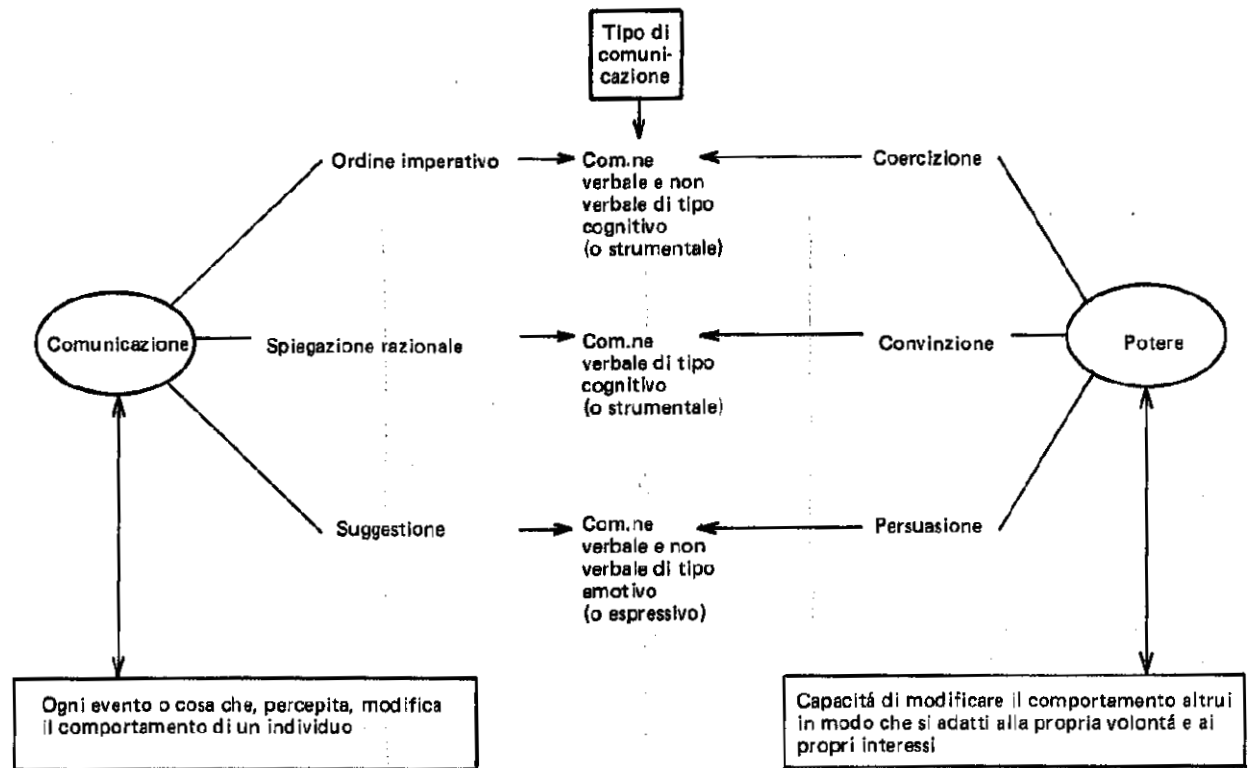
Tipo di comunicazione

Ordine imperativo

Com.ne verbale e non verbale di tipo cognitivo (o strumentale)

Coercizione

Comunicazione

Spiegazione razionale

Com.ne verbale di tipo cognitivo (o strumentale)

Convinzione

Potere

Suggestione

Com.ne verbale e non verbale di tipo emotivo (o espressivo)

Persuasione

Ogni evento o cosa che, percepita, modifica il comportamento di un individuo

Capacitá di modificare il comportamento altrui in modo che si adatti alla propria volontá e ai propri interessi